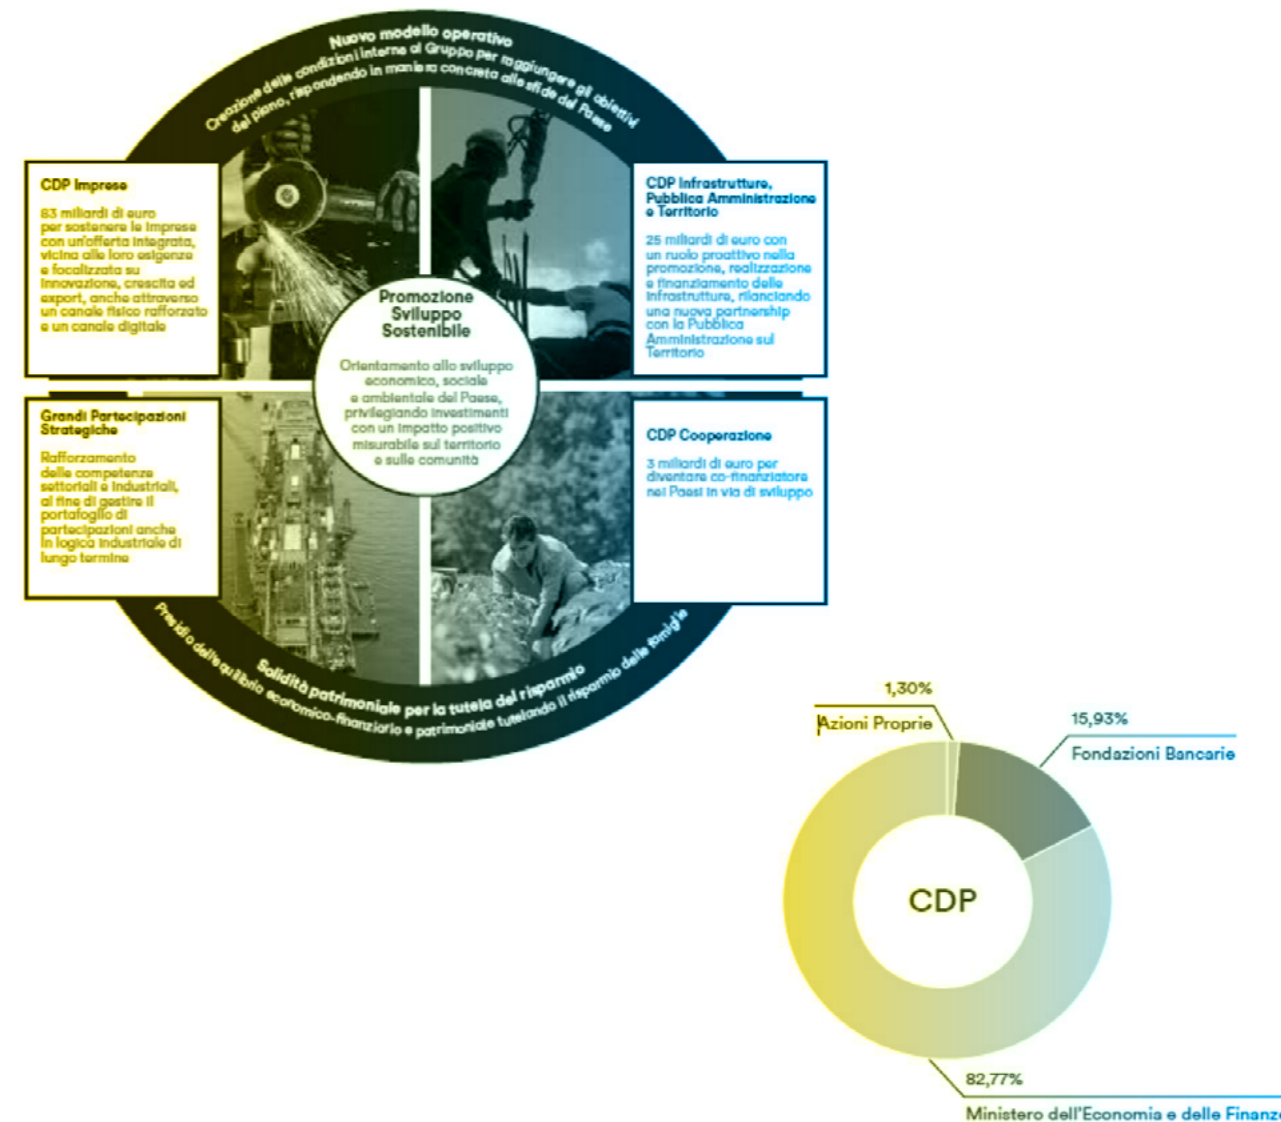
Nuovo modello operativo
Creazione delle condizioni interne al Gruppo per raggiungere gli obiettivi del piano, rispondendo in maniera concreta alle sfide del Paese

CDP Imprese

83 miliardi di euro per sostenere le imprese con un'offerta integrata, vicina alle loro esigenze e focalizzata su innovazione, crescita ed export, anche attraverso un canale fisico rafforzato e un canale digitale

CDP Infrastrutture, Pubblica Amministrazione e Territorio

25 miliardi di euro con un ruolo proattivo nella promozione, realizzazione e finanziamento delle infrastrutture, rilanciando una nuova partnership con la Pubblica Amministrazione sul Territorio

Promozione Sviluppo Sostenibile

Orientamento allo sviluppo economico, sociale e ambientale del Paese, privilegiando investimenti con un impatto positivo misurabile sul territorio e sulle comunità

Grandi Partecipazioni Strategiche

Rafforzamento delle competenze settoriali e industriali, al fine di gestire il portafoglio di partecipazioni anche in logica industriale di lungo termine

CDP Cooperazione

3 miliardi di euro per diventare co-finanziatore nei Paesi in via di sviluppo

Solidità patrimoniale per la tutela del risparmio
Presidio dell'equilibrio economico-finanziario e patrimoniale tutelando il risparmio delle famiglie

1,30%
Azioni Proprie
15,93%
Fondazioni Bancarie
CDP
82,77%
Ministero dell'Economia e delle Finanze